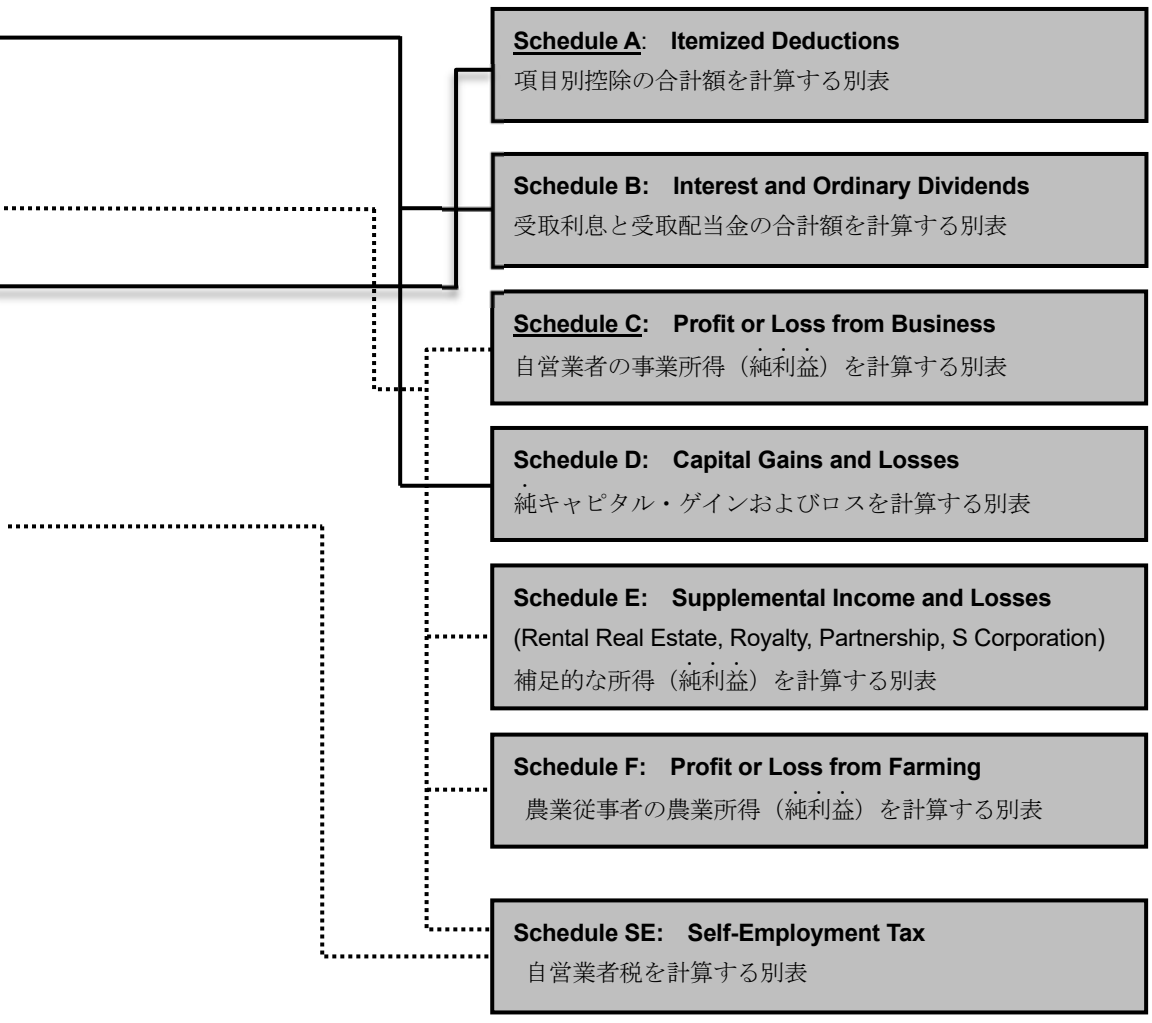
Schedule A: Itemized Deductions
項目別控除の合計額を計算する別表

Schedule B: Interest and Ordinary Dividends
受取利息と受取配当金の合計額を計算する別表

Schedule C: Profit or Loss from Business
自営業者の事業所得（純利益）を計算する別表

Schedule D: Capital Gains and Losses
純キャピタル・ゲインおよびロスを計算する別表

Schedule E: Supplemental Income and Losses
(Rental Real Estate, Royalty, Partnership, S Corporation)
補足的な所得（純利益）を計算する別表

Schedule F: Profit or Loss from Farming
農業従事者の農業所得（純利益）を計算する別表

Schedule SE: Self-Employment Tax
自営業者税を計算する別表